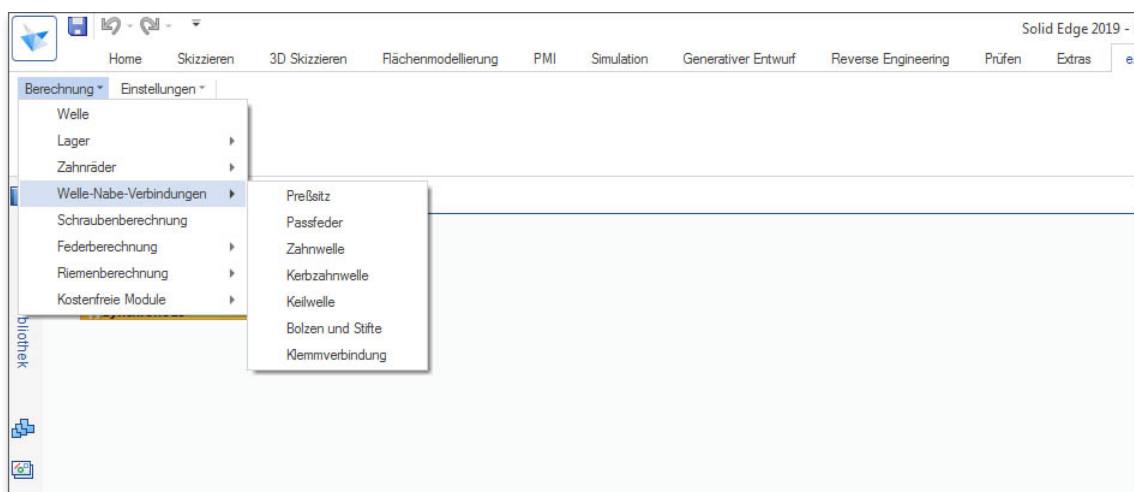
Solid Edge 2019 -

Home | Skizzieren | 3D Skizzieren | Flächenmodellierung | PMI | Simulation | Generativer Entwurf | Reverse Engineering | Prüfen | Extras | e

Berechnung
Einstellungen

Welle
Lager
Zahnräder
Welle-Nabe-Verbindungen
Schraubenberechnung
Federberechnung
Riemenberechnung
Kostenfreie Module

Preßsitz
Passfeder
Zahnwelle
Kerbzahnwelle
Keilwelle
Bolzen und Stifte
Klemmverbindung

bliothek